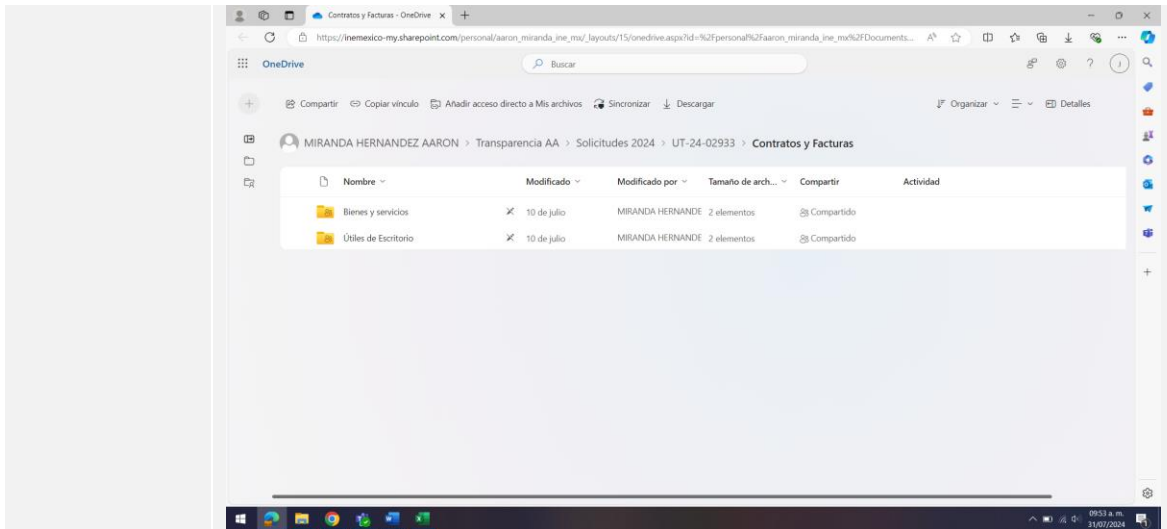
Contratos y Facturas - OneDrive ×

https://inemexico-my.sharepoint.com/personal/aaron_miranda_ine_mx/_layouts/15/onedrive.aspx?id=%2Fpersonal%2Faaron_miranda_ine_mx%2FDocuments...

OneDrive

Buscar

Compartir  Copiar vínculo  Añadir acceso directo a Mis archivos  Sincronizar  Descargar

Organizar  Detalles

MIRANDA HERNANDEZ AARON > Transparencia AA > Solicitudes 2024 > UT-24-02933 > Contratos y Facturas

| Nombre | Modificado | Modificado por | Tamaño de arch... | Compartir | Actividad |
|---|---|---|---|---|---|
| Bienes y servicios | 10 de julio | MIRANDA HERNANDE | 2 elementos | Compartido | |
| Útiles de Escritorio | 10 de julio | MIRANDA HERNANDE | 2 elementos | Compartido | |

09:53 a. m.
31/07/2024